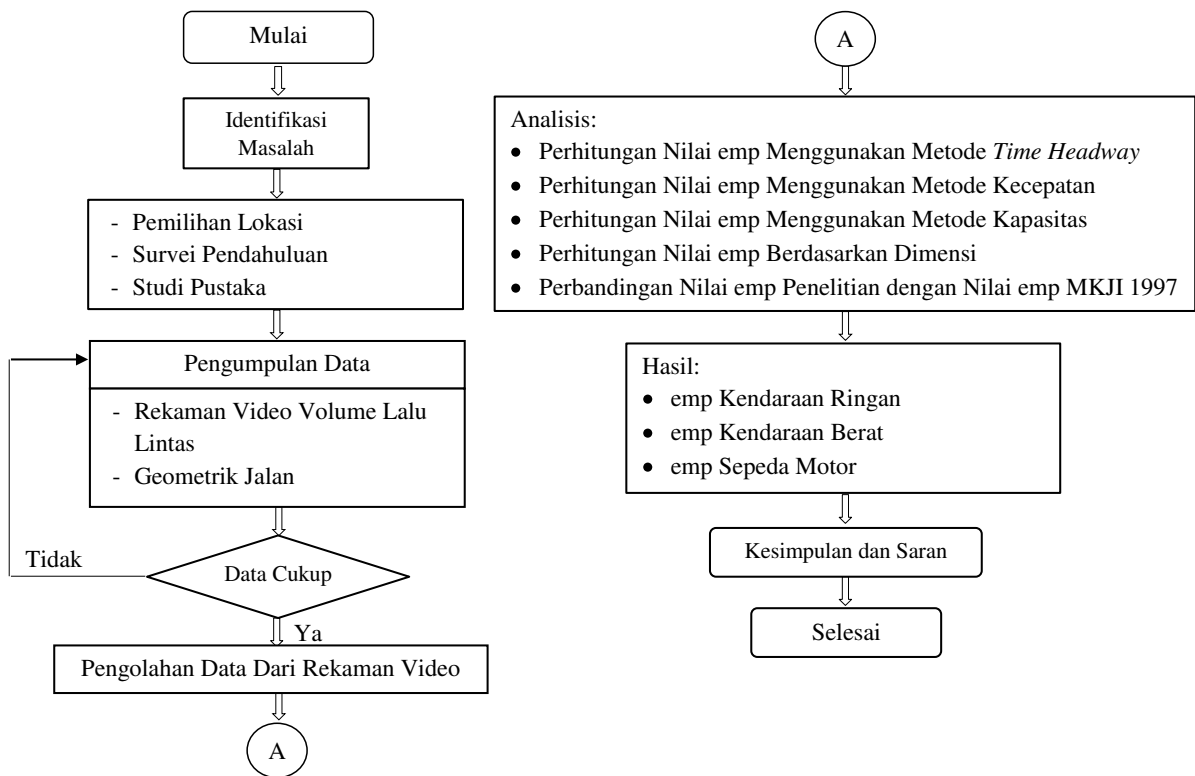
Mulai

Identifikasi Masalah

- Pemilihan Lokasi
- Survei Pendahuluan
- Studi Pustaka

Pengumpulan Data

- Rekaman Video Volume Lalu Lintas
- Geometrik Jalan

Tidak

Data Cukup

Ya

Pengolahan Data Dari Rekaman Video

A

A

Analisis:
- Perhitungan Nilai emp Menggunakan Metode *Time Headway*
- Perhitungan Nilai emp Menggunakan Metode Kecepatan
- Perhitungan Nilai emp Menggunakan Metode Kapasitas
- Perhitungan Nilai emp Berdasarkan Dimensi
- Perbandingan Nilai emp Penelitian dengan Nilai emp MKJI 1997

Hasil:
- emp Kendaraan Ringan
- emp Kendaraan Berat
- emp Sepeda Motor

Kesimpulan dan Saran

Selesai